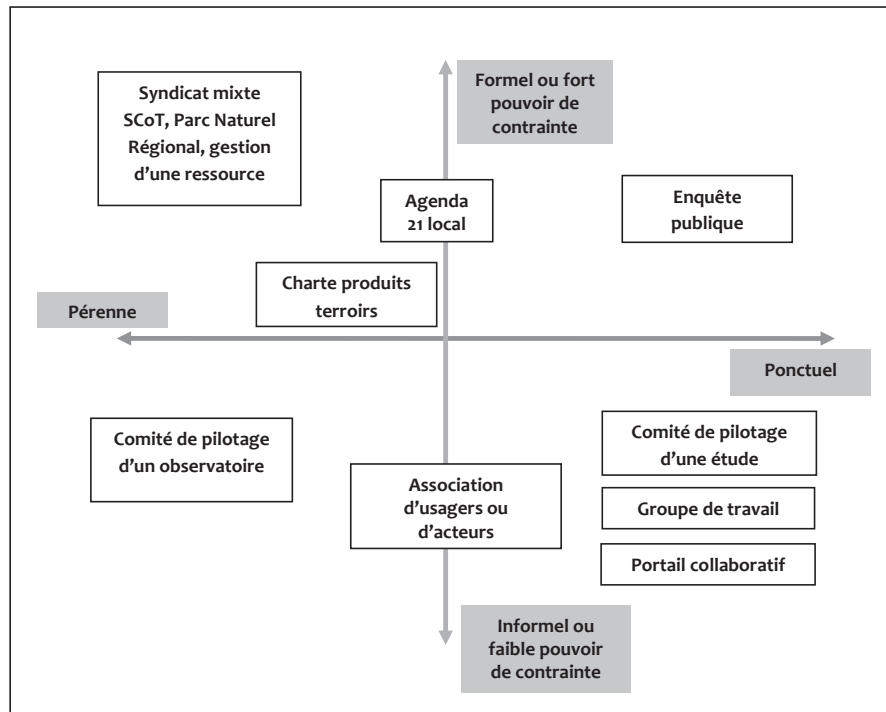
Syndicat mixte SCoT, Parc Naturel Régional, gestion d'une ressource

Formel ou fort pouvoir de contrainte

Agenda 21 local

Enquête publique

Charte produits terroirs

Pérenne

Ponctuel

Comité de pilotage d'un observatoire

Association d'usagers ou d'acteurs

Comité de pilotage d'une étude

Groupe de travail

Portail collaboratif

Informel ou faible pouvoir de contrainte